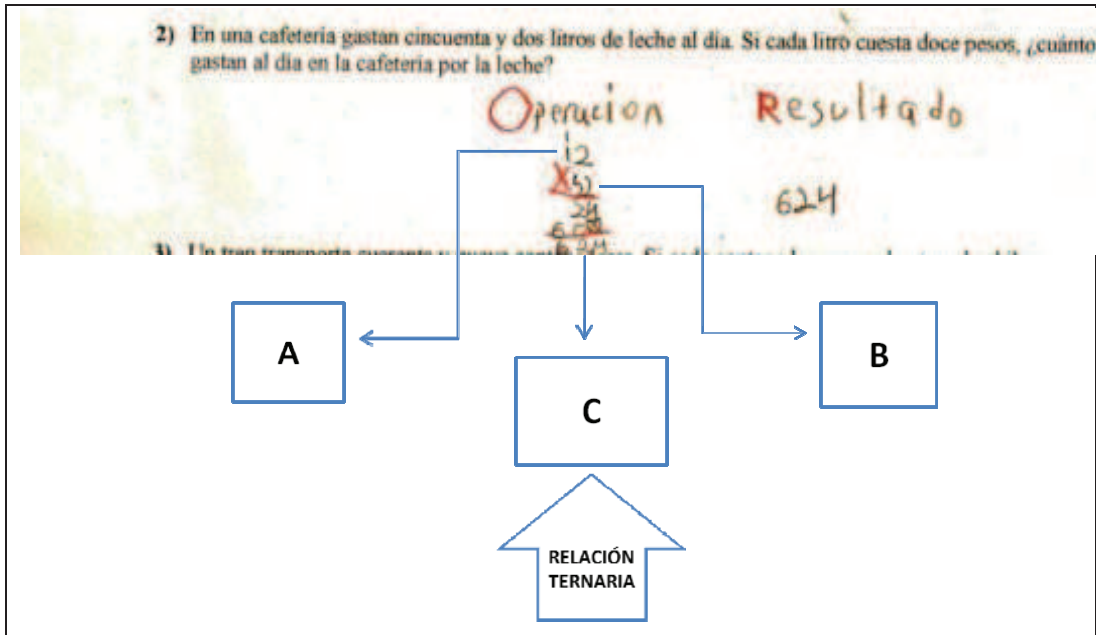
2) En una cafeteria gastan cincuenta y dos litros de leche al dia. Si cada litro cuesta doce pesos, ¿cuánto gastan al dia en la cafeteria por la leche?

Operacion Resultado

12
X52
24
60
624

624

3) Un tren transporta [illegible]

A

C

B

RELACIÓN TERNARIA